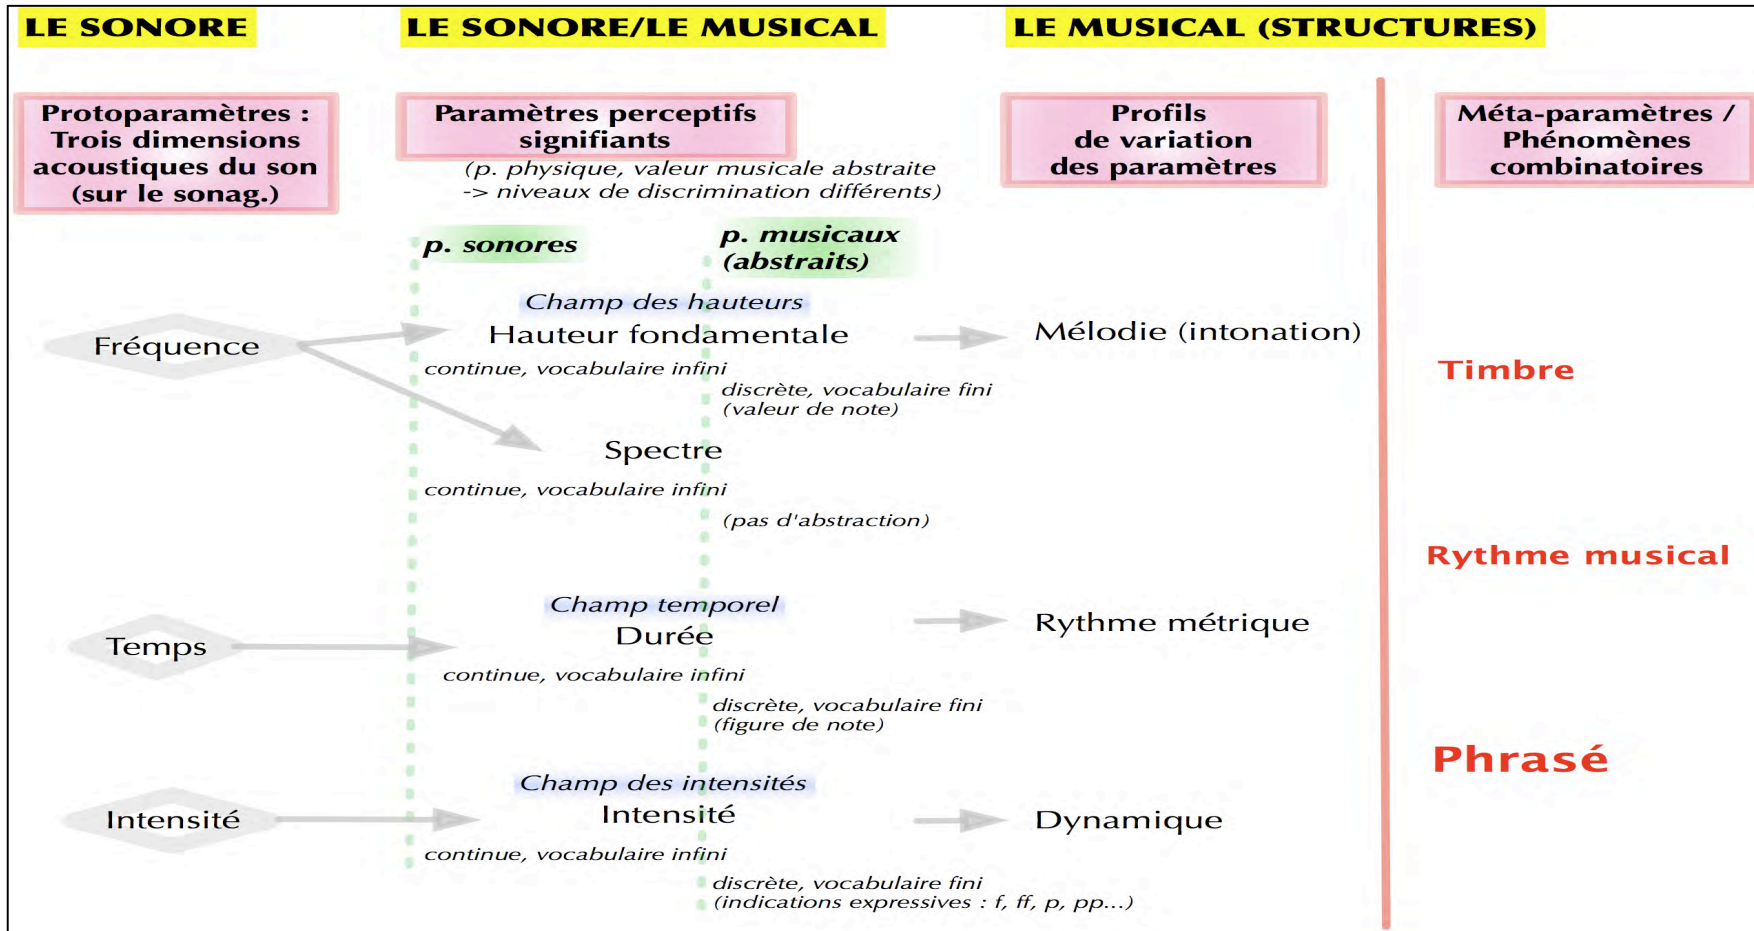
LE SONORE

LE SONORE/LE MUSICAL

LE MUSICAL (STRUCTURES)

Protoparamètres : Trois dimensions acoustiques du son (sur le sonag.)

Paramètres perceptifs signifiants

(p. physique, valeur musicale abstraite -> niveaux de discrimination différents)

Profils de variation des paramètres

Méta-paramètres / Phénomènes combinatoires

p. sonores

p. musicaux (abstraits)

Champ des hauteurs

Fréquence

Hauteur fondamentale

continue, vocabulaire infini

discrète, vocabulaire fini (valeur de note)

Mélodie (intonation)

Timbre

Spectre

continue, vocabulaire infini

(pas d'abstraction)

Rythme musical

Champ temporel

Temps

Durée

continue, vocabulaire infini

discrète, vocabulaire fini (figure de note)

Rythme métrique

Phrasé

Champ des intensités

Intensité

Intensité

continue, vocabulaire infini

discrète, vocabulaire fini (indications expressives : f, ff, p, pp...)

Dynamique